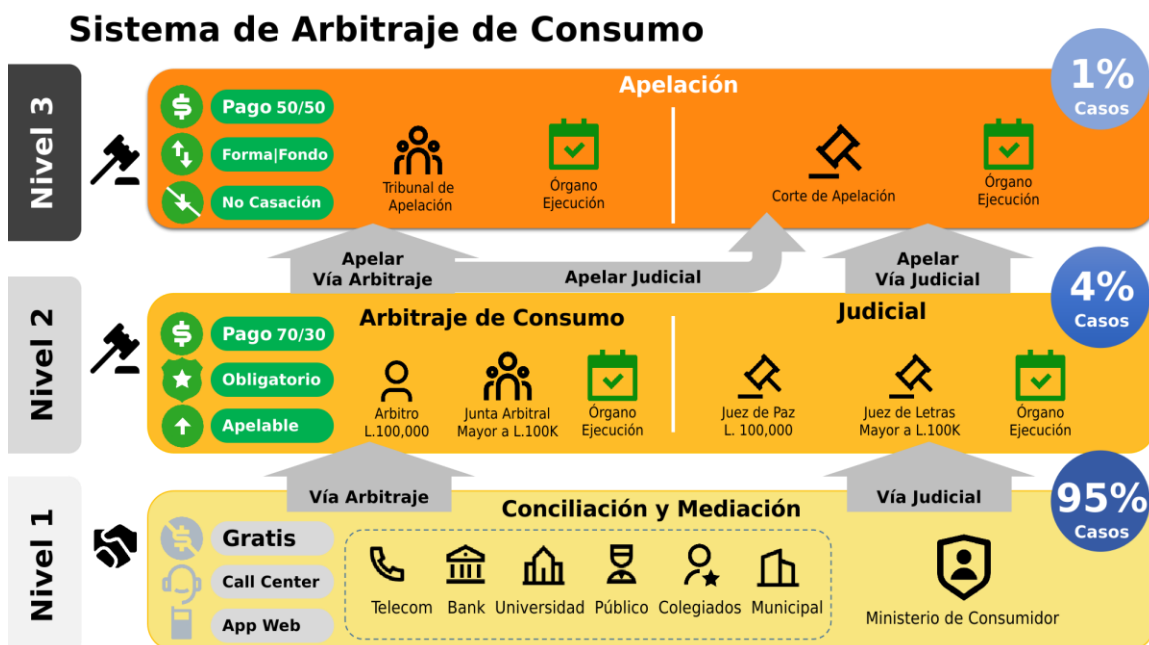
Sistema de Arbitraje de Consumo

Nivel 3

Apelación

1% Casos

Pago 50/50
Forma|Fondo
No Casación

Tribunal de Apelación
Órgano Ejecución
Corte de Apelación
Órgano Ejecución

Apelar Vía Arbitraje
Apelar Judicial
Apelar Vía Judicial

Nivel 2

4% Casos

Pago 70/30
Obligatorio
Apelable

Arbitraje de Consumo
Arbitro L.100,000
Junta Arbitral Mayor a L.100K
Órgano Ejecución

Judicial
Juez de Paz L. 100,000
Juez de Letras Mayor a L.100K
Órgano Ejecución

Vía Arbitraje
Vía Judicial

Nivel 1

95% Casos

Gratis
Call Center
App Web

Conciliación y Mediación
Telecom
Bank
Universidad
Público
Colegiados
Municipal
Ministerio de Consumidor